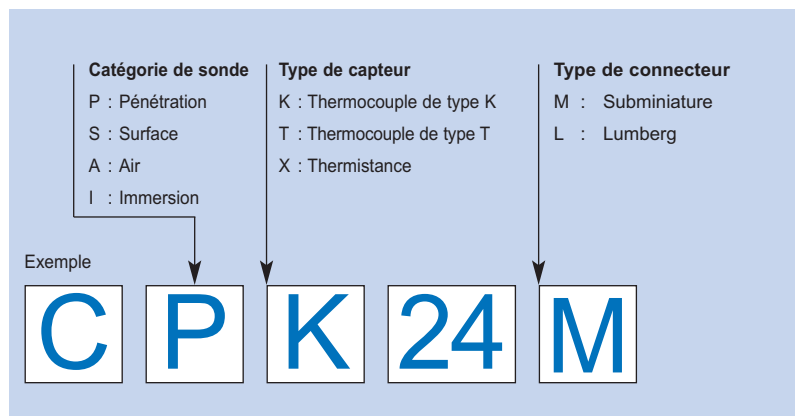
Catégorie de sonde
P : Pénétration
S : Surface
A : Air
I : Immersion

Type de capteur
K : Thermocouple de type K
T : Thermocouple de type T
X : Thermistance

Type de connecteur
M : Subminiature
L : Lumberg

Exemple

C P K 24 M